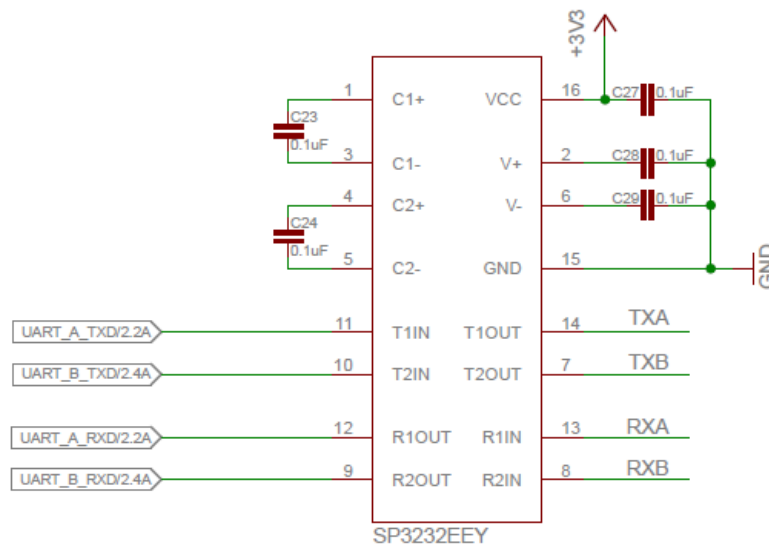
+3V3

C23
0.1uF

C24
0.1uF

1 C1+
3 C1-
4 C2+
5 C2-
VCC 16
V+ 2
V- 6
GND 15

C27 0.1uF
C28 0.1uF
C29 0.1uF

GND

UART_A_TXD/2.2A
11 T1IN
T1OUT 14
TXA

UART_B_TXD/2.4A
10 T2IN
T2OUT 7
TXB

UART_A_RXD/2.2A
12 R1OUT
R1IN 13
RXA

UART_B_RXD/2.4A
9 R2OUT
R2IN 8
RXB

SP3232EEY